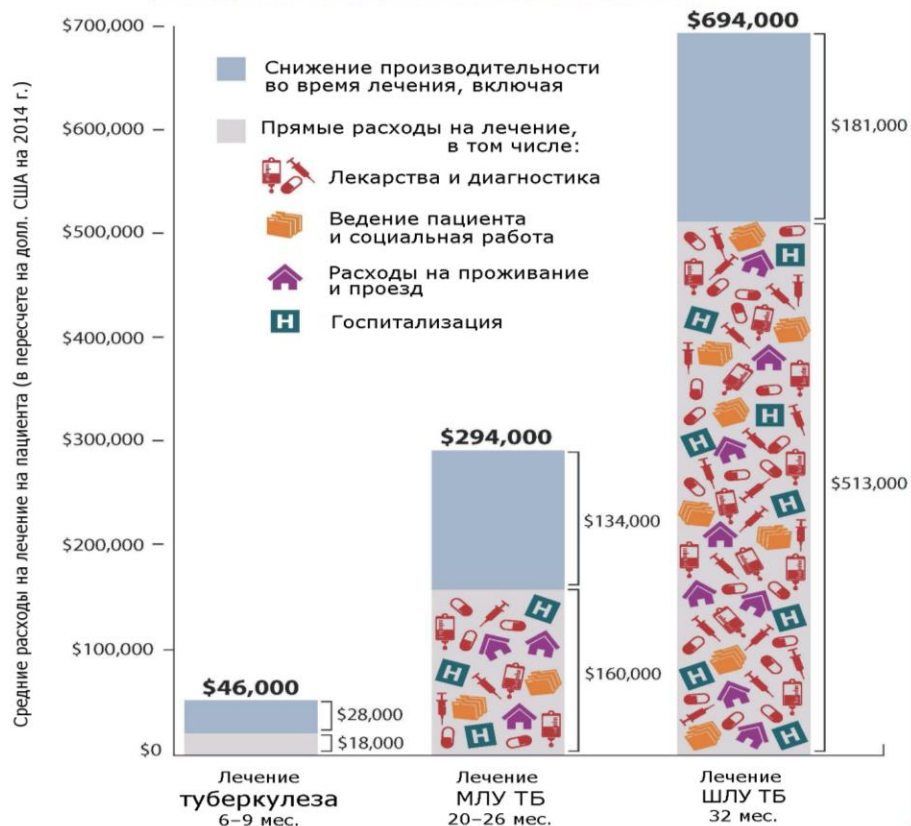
$700,000
$600,000
$500,000
$400,000
$300,000
$200,000
$100,000
$0

Средние расходы на лечение на пациента (в пересчете на долл. США на 2014 г.)

Снижение производительности во время лечения, включая

Прямые расходы на лечение, в том числе:

Лекарства и диагностика

Ведение пациента и социальная работа

Расходы на проживание и проезд

H Госпитализация

$46,000
$28,000
$18,000

$294,000
$134,000
$160,000

$694,000
$181,000
$513,000

Лечение туберкулеза 6–9 мес.

Лечение МЛУ ТБ 20–26 мес.

Лечение ШЛУ ТБ 32 мес.